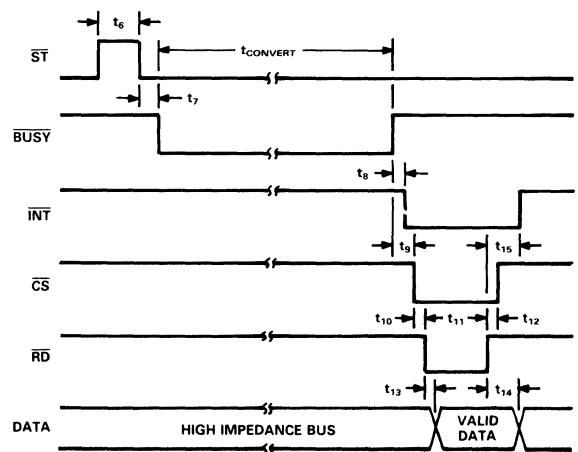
$t_6$

$\overline{ST}$

$t_{CONVERT}$

$t_7$

$\overline{BUSY}$

$t_8$

$\overline{INT}$

$t_9$

$t_{15}$

$\overline{CS}$

$t_{10}$

$t_{11}$

$t_{12}$

$\overline{RD}$

$t_{13}$

$t_{14}$

DATA

HIGH IMPEDANCE BUS

VALID DATA